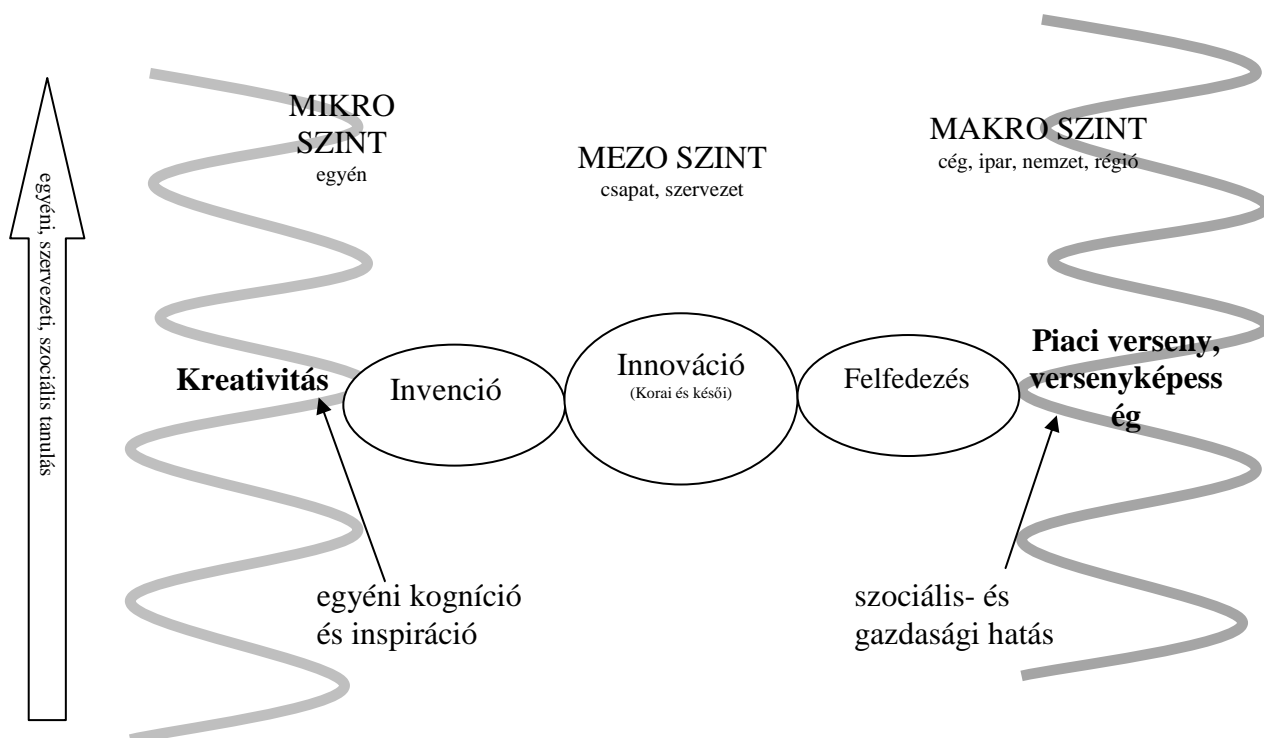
egyéni, szervezeti, szociális tanulás

MIKRO SZINT
egyén

MEZO SZINT
csapat, szervezet

MAKRO SZINT
cég, ipar, nemzet, régió

**Kreativitás**

Invenció

Innováció
(Korai és késői)

Felfedezés

**Piaci verseny, versenyképess ég**

egyéni kogníció és inspiráció

szociális- és gazdasági hatás